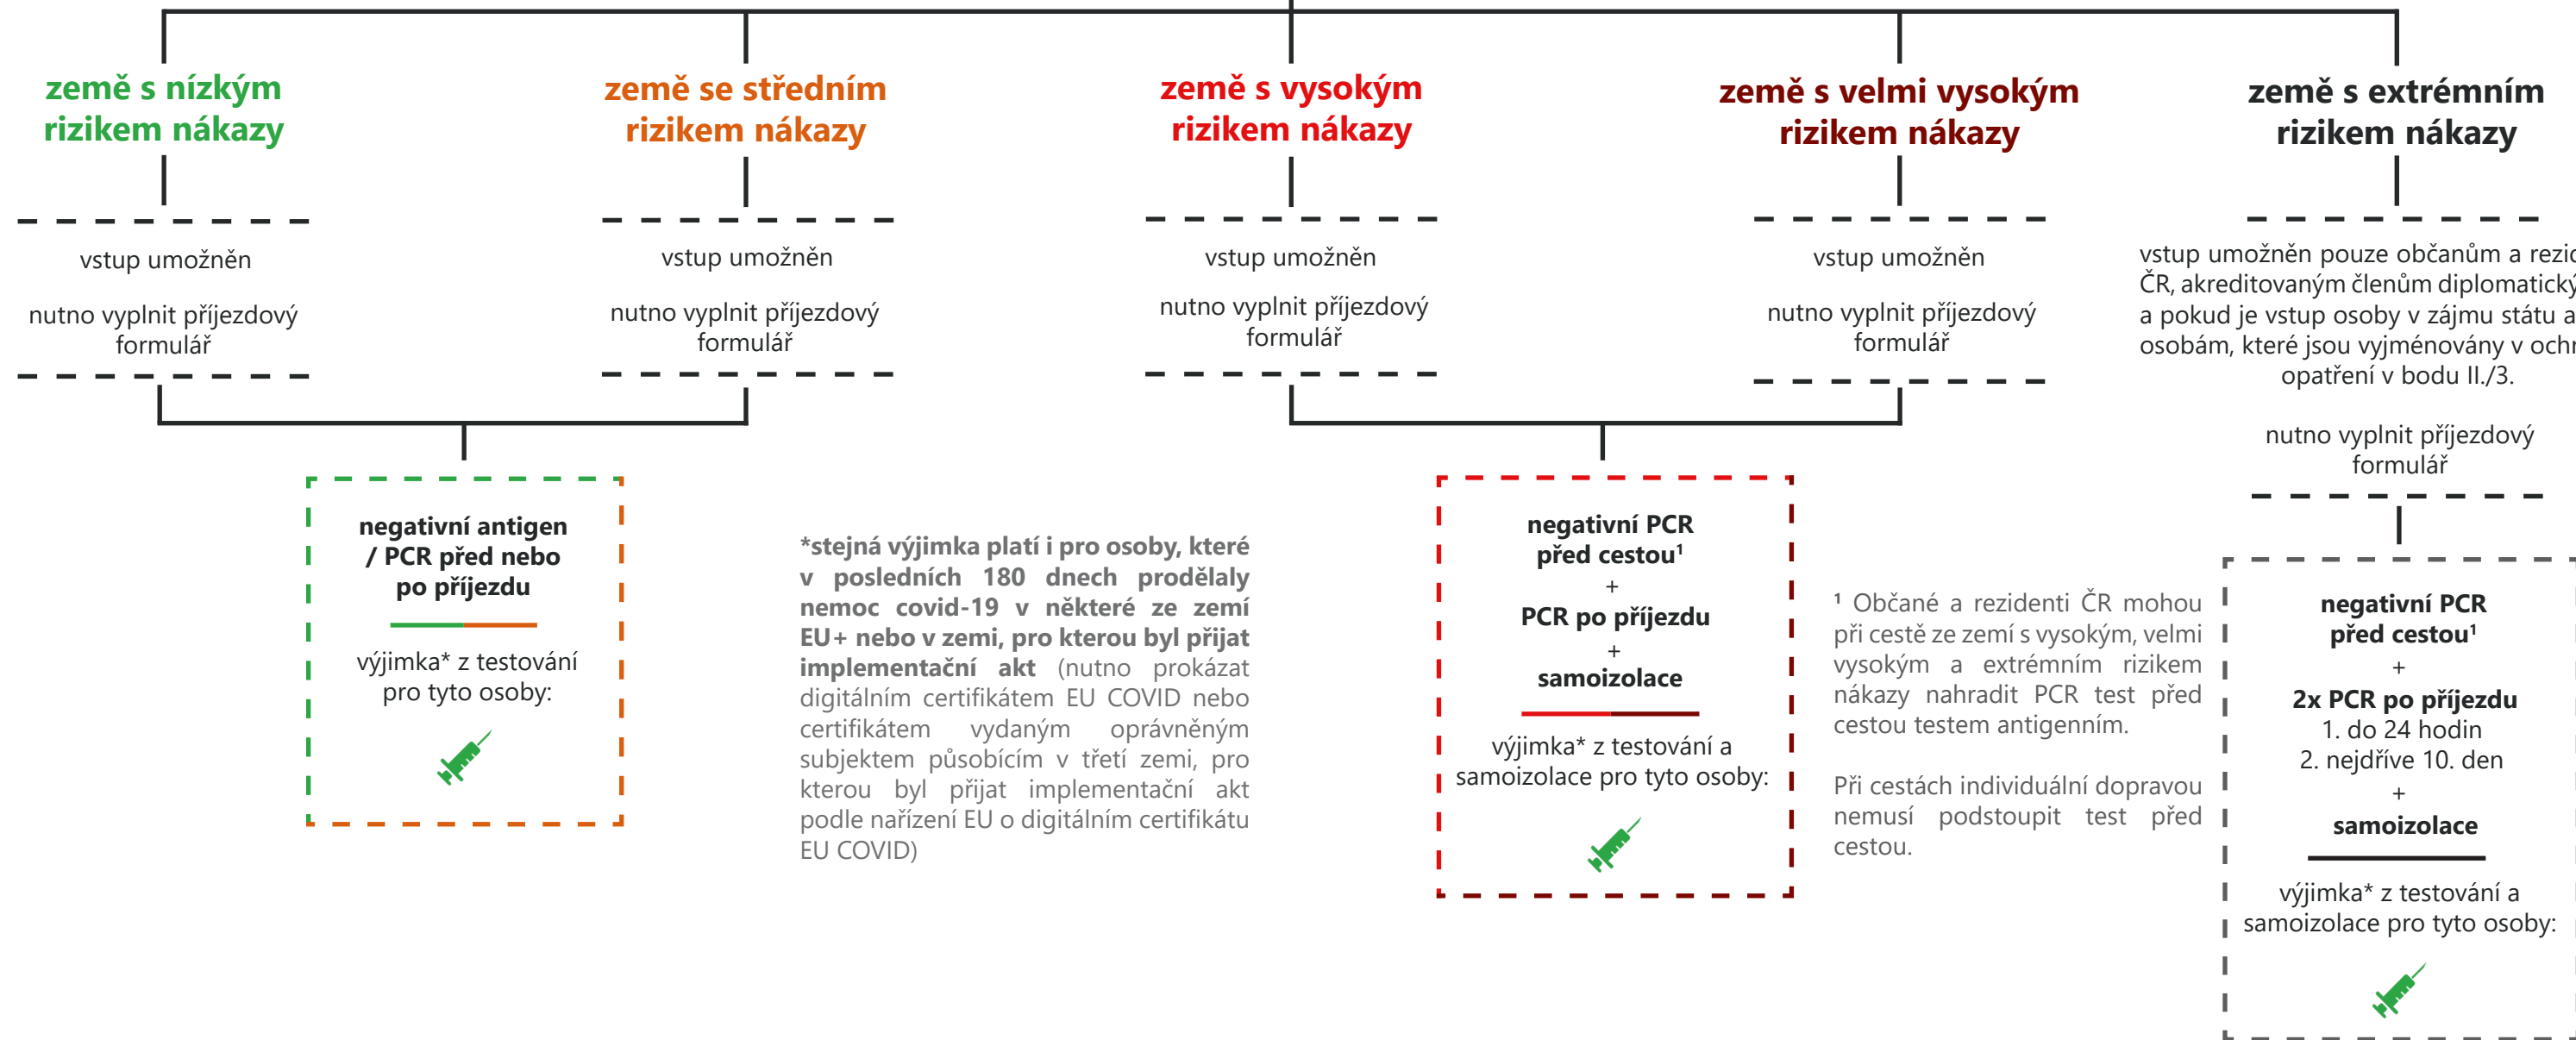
země s nízkým rizikem nákazy

vstup umožněn

nutno vyplnit příjezdový formulář

země se středním rizikem nákazy

vstup umožněn

nutno vyplnit příjezdový formulář

země s vysokým rizikem nákazy

vstup umožněn

nutno vyplnit příjezdový formulář

země s velmi vysokým rizikem nákazy

vstup umožněn

nutno vyplnit příjezdový formulář

země s extrémním rizikem nákazy

vstup umožněn pouze občanům a rezi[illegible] ČR, akreditovaným členům diplomatický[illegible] a pokud je vstup osoby v zájmu státu a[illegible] osobám, které jsou vyjmenovány v ochr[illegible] opatření v bodu II./3.

nutno vyplnit příjezdový formulář

negativní antigen / PCR před nebo po příjezdu

výjimka* z testování pro tyto osoby:

*stejná výjimka platí i pro osoby, které v posledních 180 dnech prodělaly nemoc covid-19 v některé ze zemí EU+ nebo v zemi, pro kterou byl přijat implementační akt (nutno prokázat digitálním certifikátem EU COVID nebo certifikátem vydaným oprávněným subjektem působícím v třetí zemi, pro kterou byl přijat implementační akt podle nařízení EU o digitálním certifikátu EU COVID)

negativní PCR před cestou¹
+
PCR po příjezdu
+
samoizolace

výjimka* z testování a samoizolace pro tyto osoby:

¹ Občané a rezidenti ČR mohou při cestě ze zemí s vysokým, velmi vysokým a extrémním rizikem nákazy nahradit PCR test před cestou testem antigenním.

Při cestách individuální dopravou nemusí podstoupit test před cestou.

negativní PCR před cestou¹
+
2x PCR po příjezdu
1. do 24 hodin
2. nejdříve 10. den
+
samoizolace

výjimka* z testování a samoizolace pro tyto osoby: